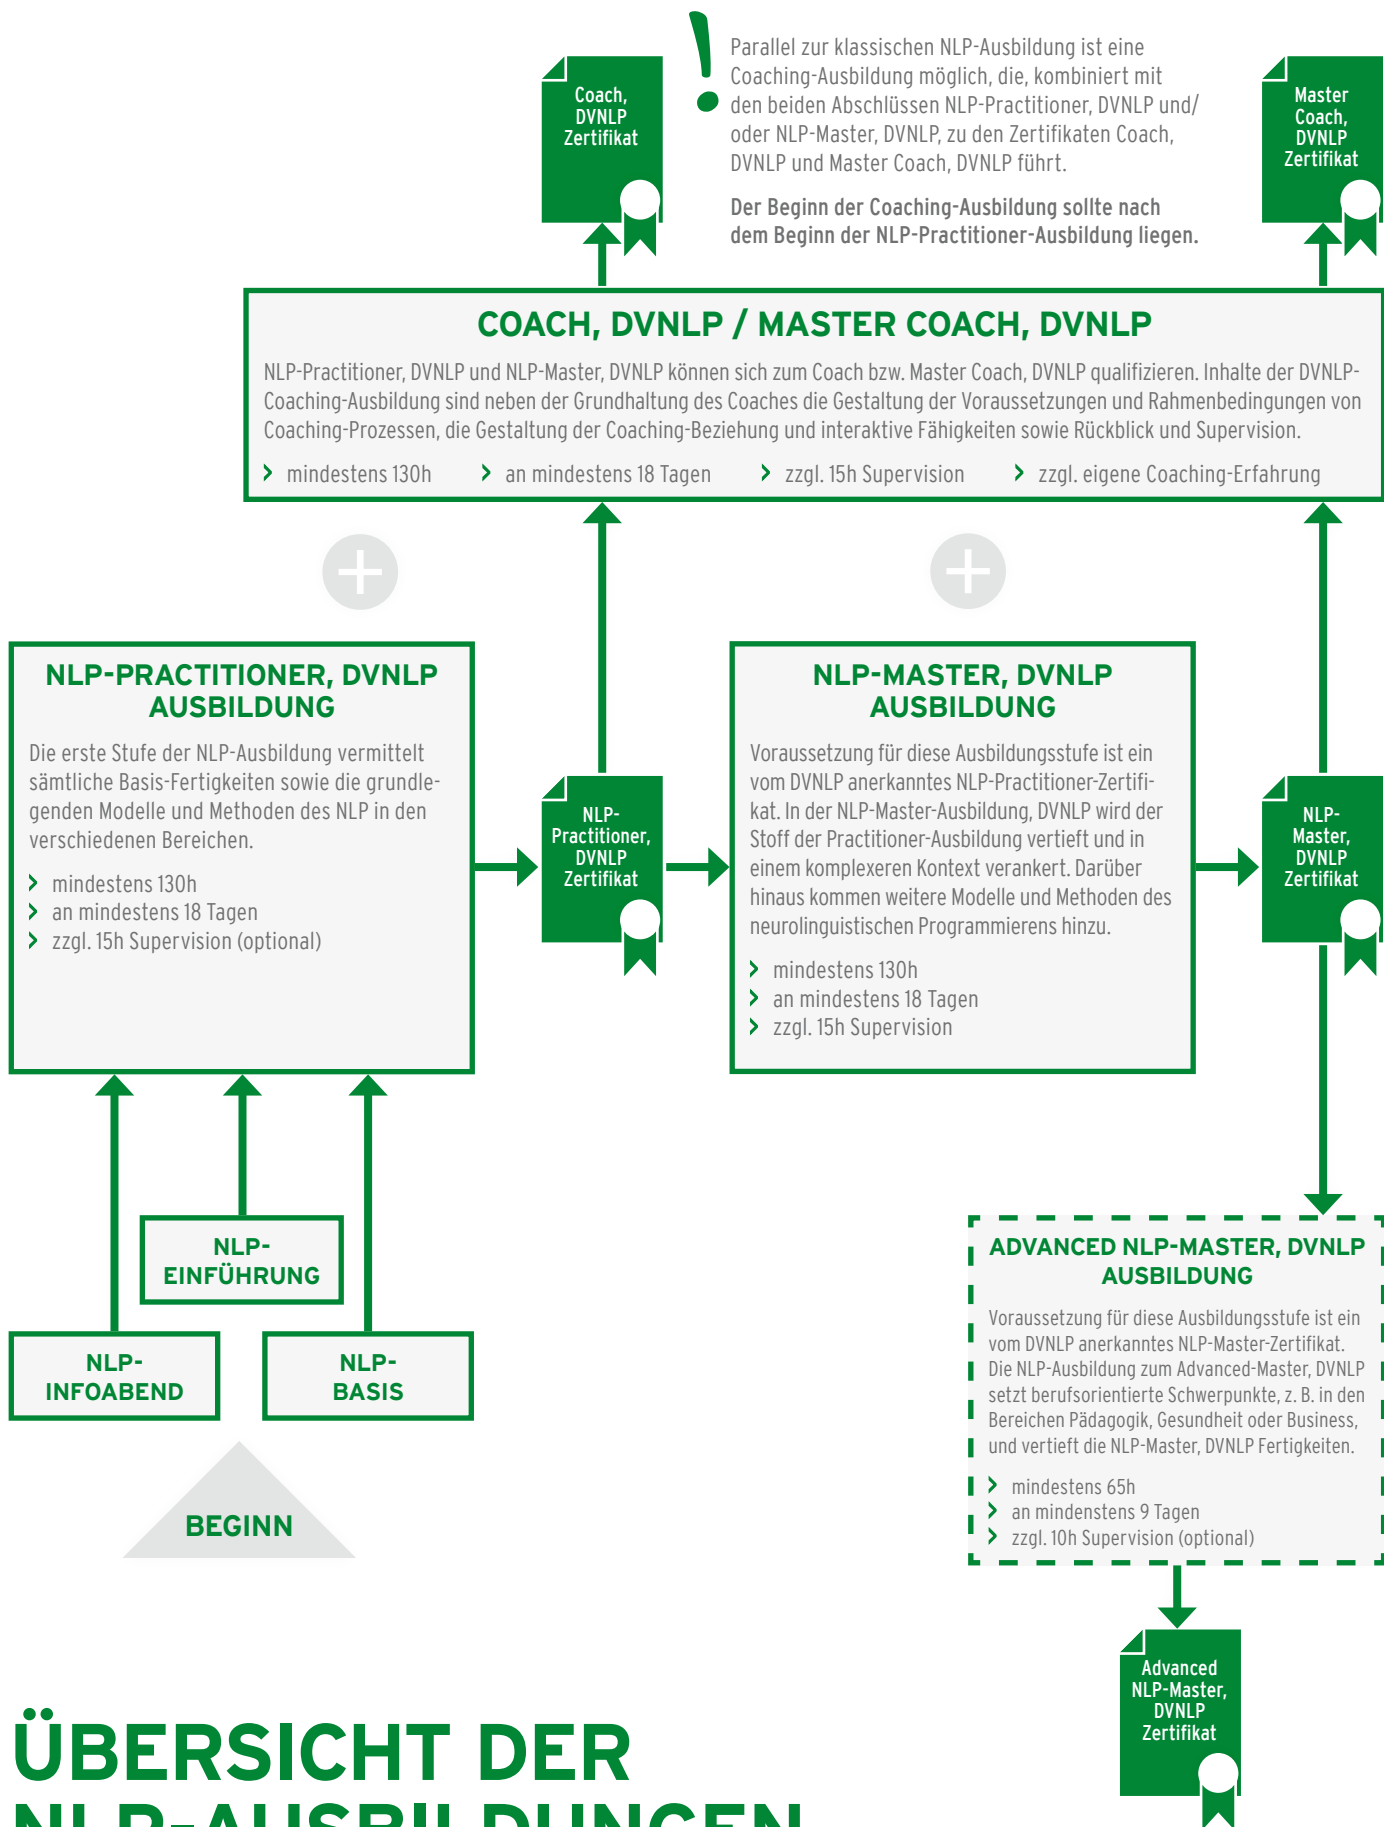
Coach, DVNLP Zertifikat

!

Parallel zur klassischen NLP-Ausbildung ist eine Coaching-Ausbildung möglich, die, kombiniert mit den beiden Abschlüssen NLP-Practitioner, DVNLP und/ oder NLP-Master, DVNLP, zu den Zertifikaten Coach, DVNLP und Master Coach, DVNLP führt.

Der Beginn der Coaching-Ausbildung sollte nach dem Beginn der NLP-Practitioner-Ausbildung liegen.

Master Coach, DVNLP Zertifikat

COACH, DVNLP / MASTER COACH, DVNLP

NLP-Practitioner, DVNLP und NLP-Master, DVNLP können sich zum Coach bzw. Master Coach, DVNLP qualifizieren. Inhalte der DVNLP-Coaching-Ausbildung sind neben der Grundhaltung des Coaches die Gestaltung der Voraussetzungen und Rahmenbedingungen von Coaching-Prozessen, die Gestaltung der Coaching-Beziehung und interaktive Fähigkeiten sowie Rückblick und Supervision.

› mindestens 130h › an mindestens 18 Tagen › zzgl. 15h Supervision › zzgl. eigene Coaching-Erfahrung

NLP-PRACTITIONER, DVNLP AUSBILDUNG

Die erste Stufe der NLP-Ausbildung vermittelt sämtliche Basis-Fertigkeiten sowie die grundlegenden Modelle und Methoden des NLP in den verschiedenen Bereichen.

› mindestens 130h
› an mindestens 18 Tagen
› zzgl. 15h Supervision (optional)

NLP-Practitioner, DVNLP Zertifikat

NLP-MASTER, DVNLP AUSBILDUNG

Voraussetzung für diese Ausbildungsstufe ist ein vom DVNLP anerkanntes NLP-Practitioner-Zertifikat. In der NLP-Master-Ausbildung, DVNLP wird der Stoff der Practitioner-Ausbildung vertieft und in einem komplexeren Kontext verankert. Darüber hinaus kommen weitere Modelle und Methoden des neurolinguistischen Programmierens hinzu.

› mindestens 130h
› an mindestens 18 Tagen
› zzgl. 15h Supervision

NLP-Master, DVNLP Zertifikat

NLP-EINFÜHRUNG

NLP-INFOABEND

NLP-BASIS

BEGINN

ADVANCED NLP-MASTER, DVNLP AUSBILDUNG

Voraussetzung für diese Ausbildungsstufe ist ein vom DVNLP anerkanntes NLP-Master-Zertifikat. Die NLP-Ausbildung zum Advanced-Master, DVNLP setzt berufsorientierte Schwerpunkte, z. B. in den Bereichen Pädagogik, Gesundheit oder Business, und vertieft die NLP-Master, DVNLP Fertigkeiten.

› mindestens 65h
› an mindenstens 9 Tagen
› zzgl. 10h Supervision (optional)

Advanced NLP-Master, DVNLP Zertifikat

ÜBERSICHT DER
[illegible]